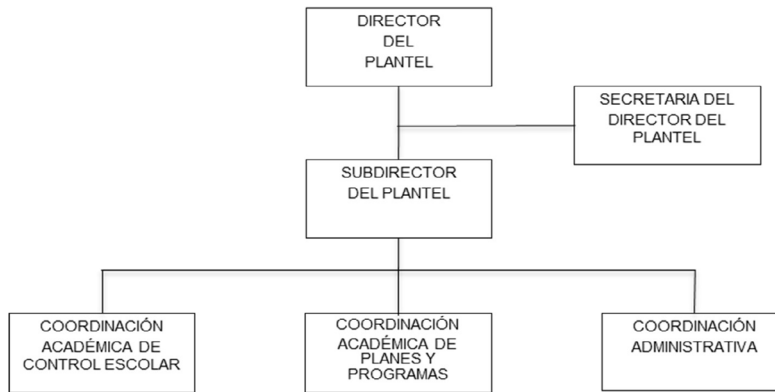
DIRECTOR
DEL
PLANTEL

SECRETARIA DEL DIRECTOR DEL PLANTEL

SUBDIRECTOR
DEL PLANTEL

COORDINACIÓN ACADÉMICA DE CONTROL ESCOLAR

COORDINACIÓN ACADÉMICA DE PLANES Y PROGRAMAS

COORDINACIÓN ADMINISTRATIVA